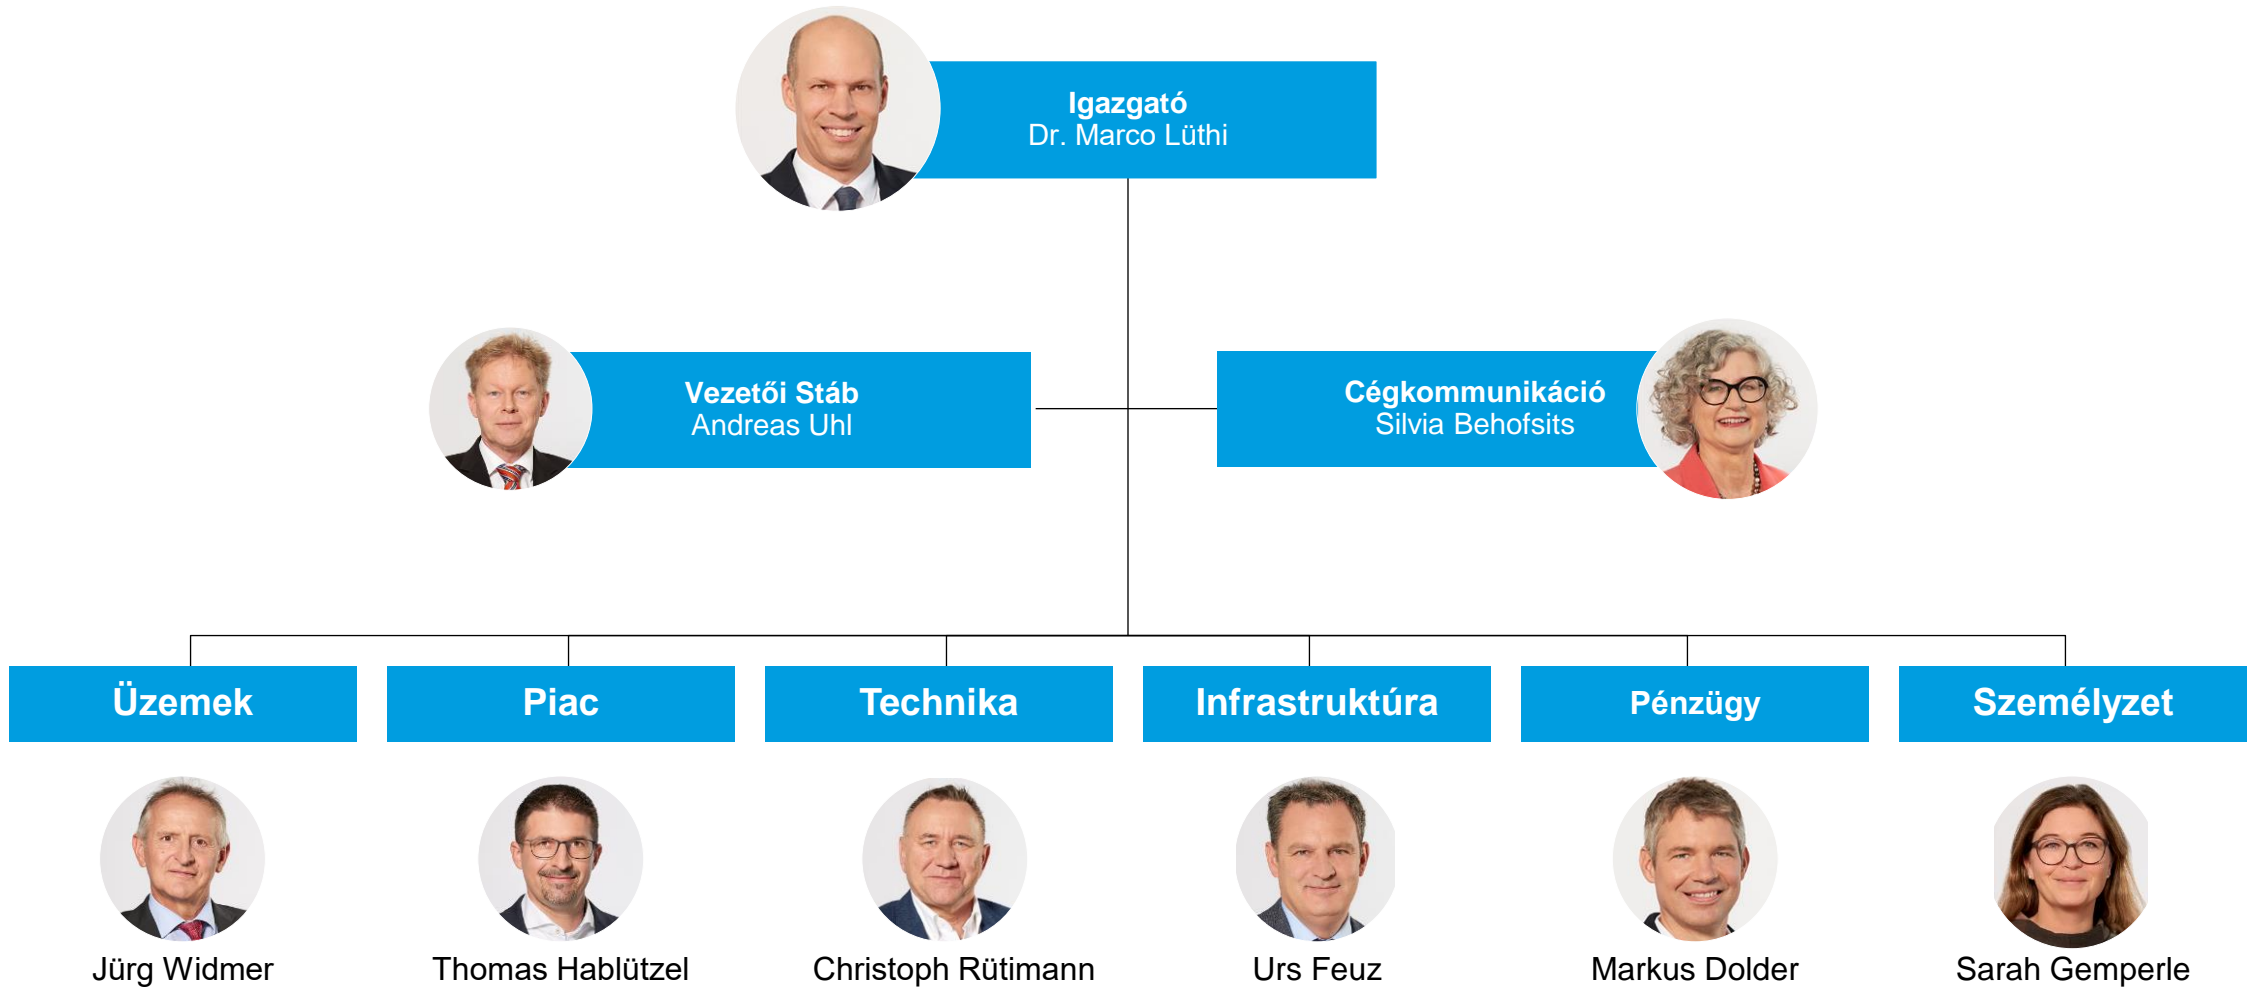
Igazgató
Dr. Marco Lüthi

Vezetői Stáb
Andreas Uhl

Cégkommunikáció
Silvia Behofsits

Üzemek

Jürg Widmer

Piac

Thomas Hablützel

Technika

Christoph Rütimann

Infrastruktúra

Urs Feuz

Pénzügy

Markus Dolder

Személyzet

Sarah Gemperle